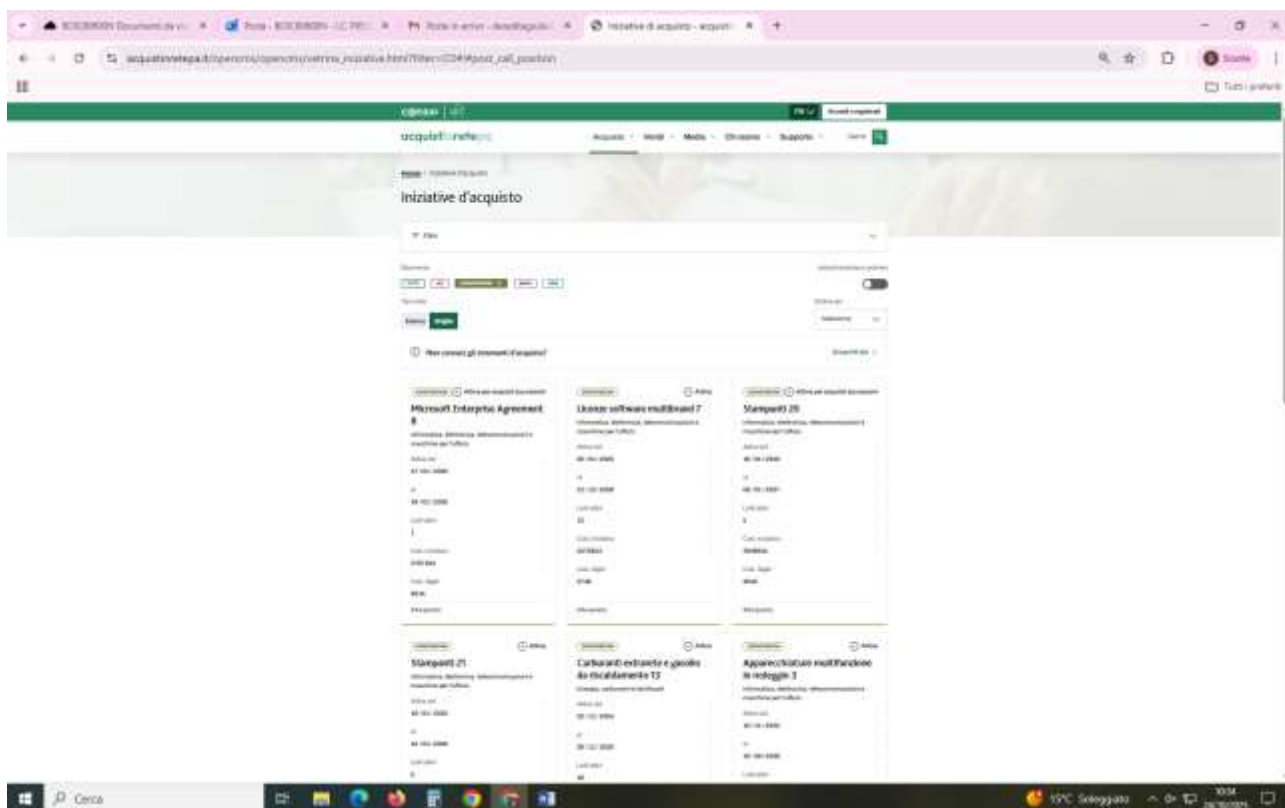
Iniziative d'acquisto

Microsoft Enterprise Agreement 8

Licenze software multibrand 7

Stampanti 20

Stampanti 21

Carburanti extrarete e gasolio da riscaldamento 13

Apparecchiature multifunzione in noleggio 3

Cerca

15°C Soleggiato

10:34